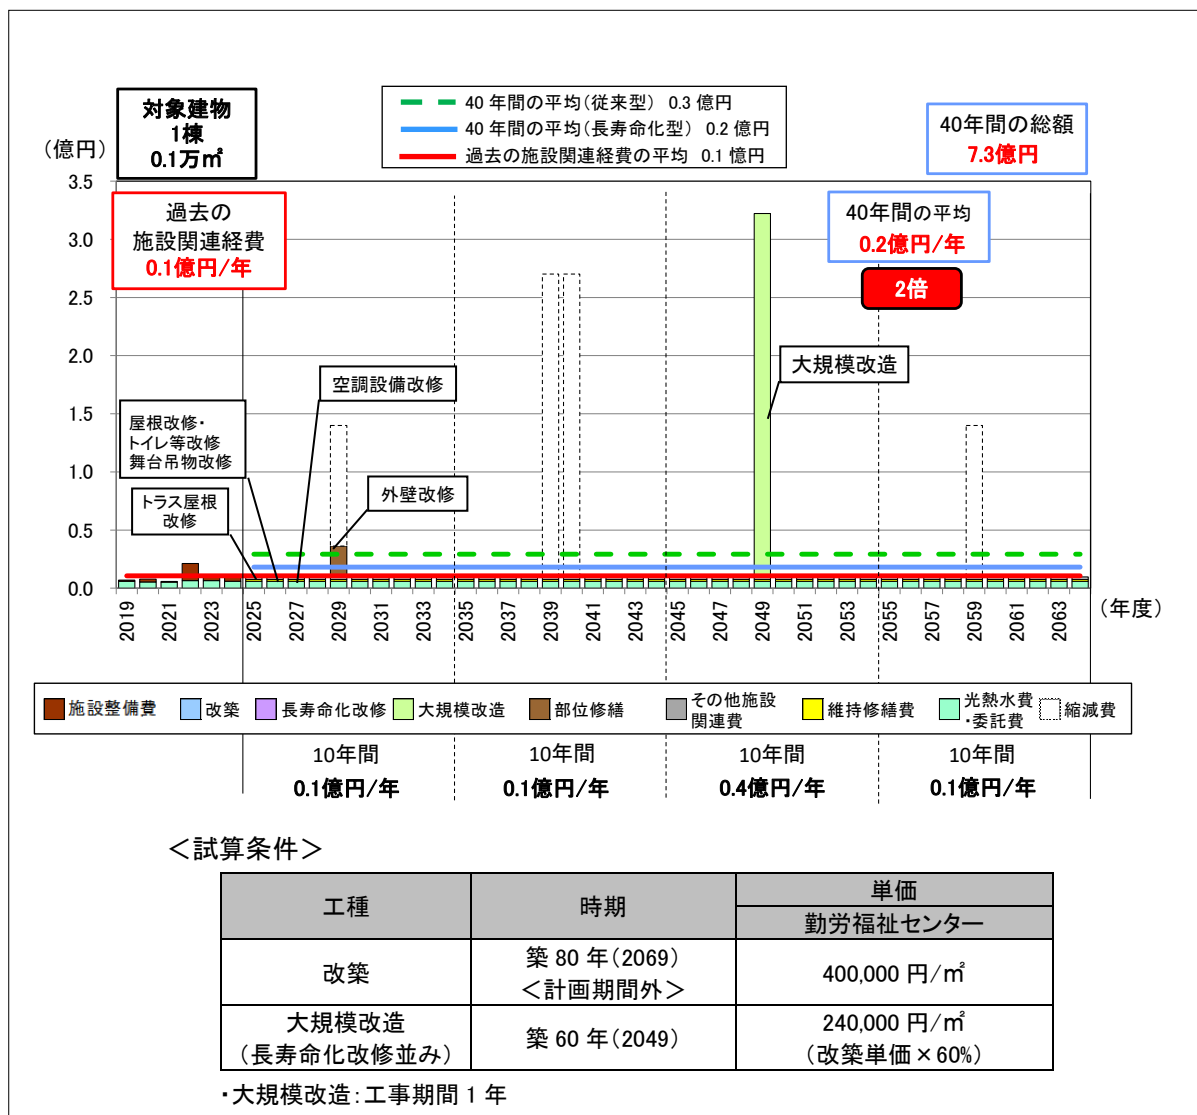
対象建物
1棟
0.1万㎡

40 年間の平均(従来型) 0.3 億円
40 年間の平均(長寿命化型) 0.2 億円
過去の施設関連経費の平均 0.1 億円

40年間の総額
7.3億円

(億円)

過去の
施設関連経費
0.1億円/年

40年間の平均
0.2億円/年

2倍

大規模改造

空調設備改修

屋根改修・
トイレ等改修
舞台吊物改修

外壁改修

トラス屋根
改修

3.5
3.0
2.5
2.0
1.5
1.0
0.5
0.0

2019 2021 2023 2025 2027 2029 2031 2033 2035 2037 2039 2041 2043 2045 2047 2049 2051 2053 2055 2057 2059 2061 2063 (年度)

施設整備費 改築 長寿命化改修 大規模改造 部位修繕 その他施設関連費 維持修繕費 光熱水費・委託費 縮減費

| 10年間 | 10年間 | 10年間 | 10年間 |
|---|---|---|---|
| 0.1億円/年 | 0.1億円/年 | 0.4億円/年 | 0.1億円/年 |

<試算条件>

| 工種 | 時期 | 単価<br>勤労福祉センター |
|---|---|---|
| 改築 | 築 80 年(2069)<br><計画期間外> | 400,000 円/㎡ |
| 大規模改造<br>(長寿命化改修並み) | 築 60 年(2049) | 240,000 円/㎡<br>(改築単価×60%) |

・大規模改造:工事期間 1 年